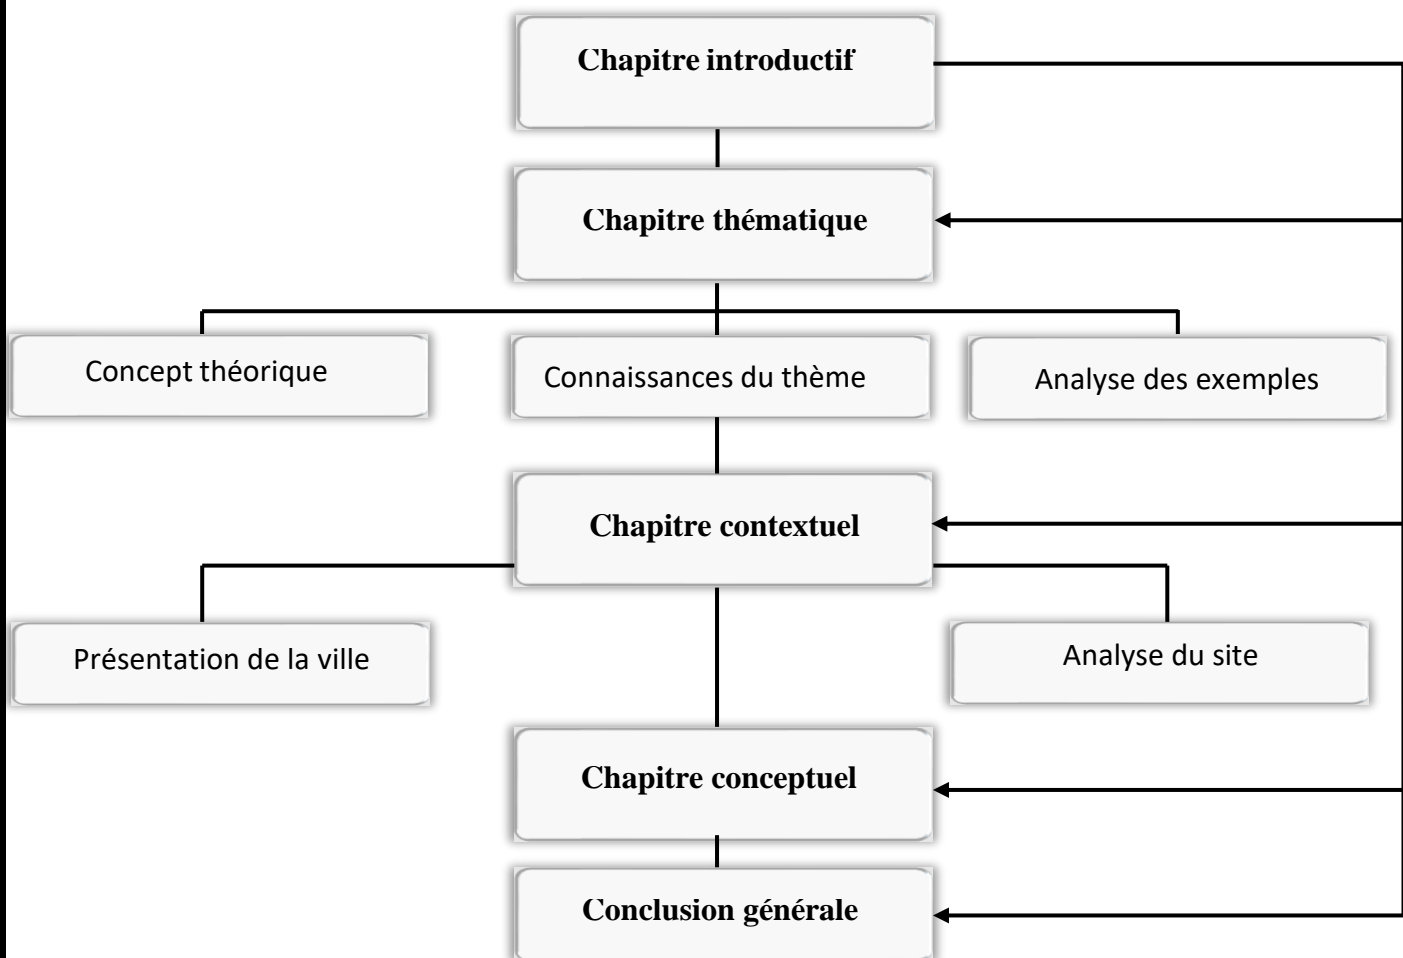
Chapitre introductif

Chapitre thématique

Concept théorique

Connaissances du thème

Analyse des exemples

Chapitre contextuel

Présentation de la ville

Analyse du site

Chapitre conceptuel

Conclusion générale